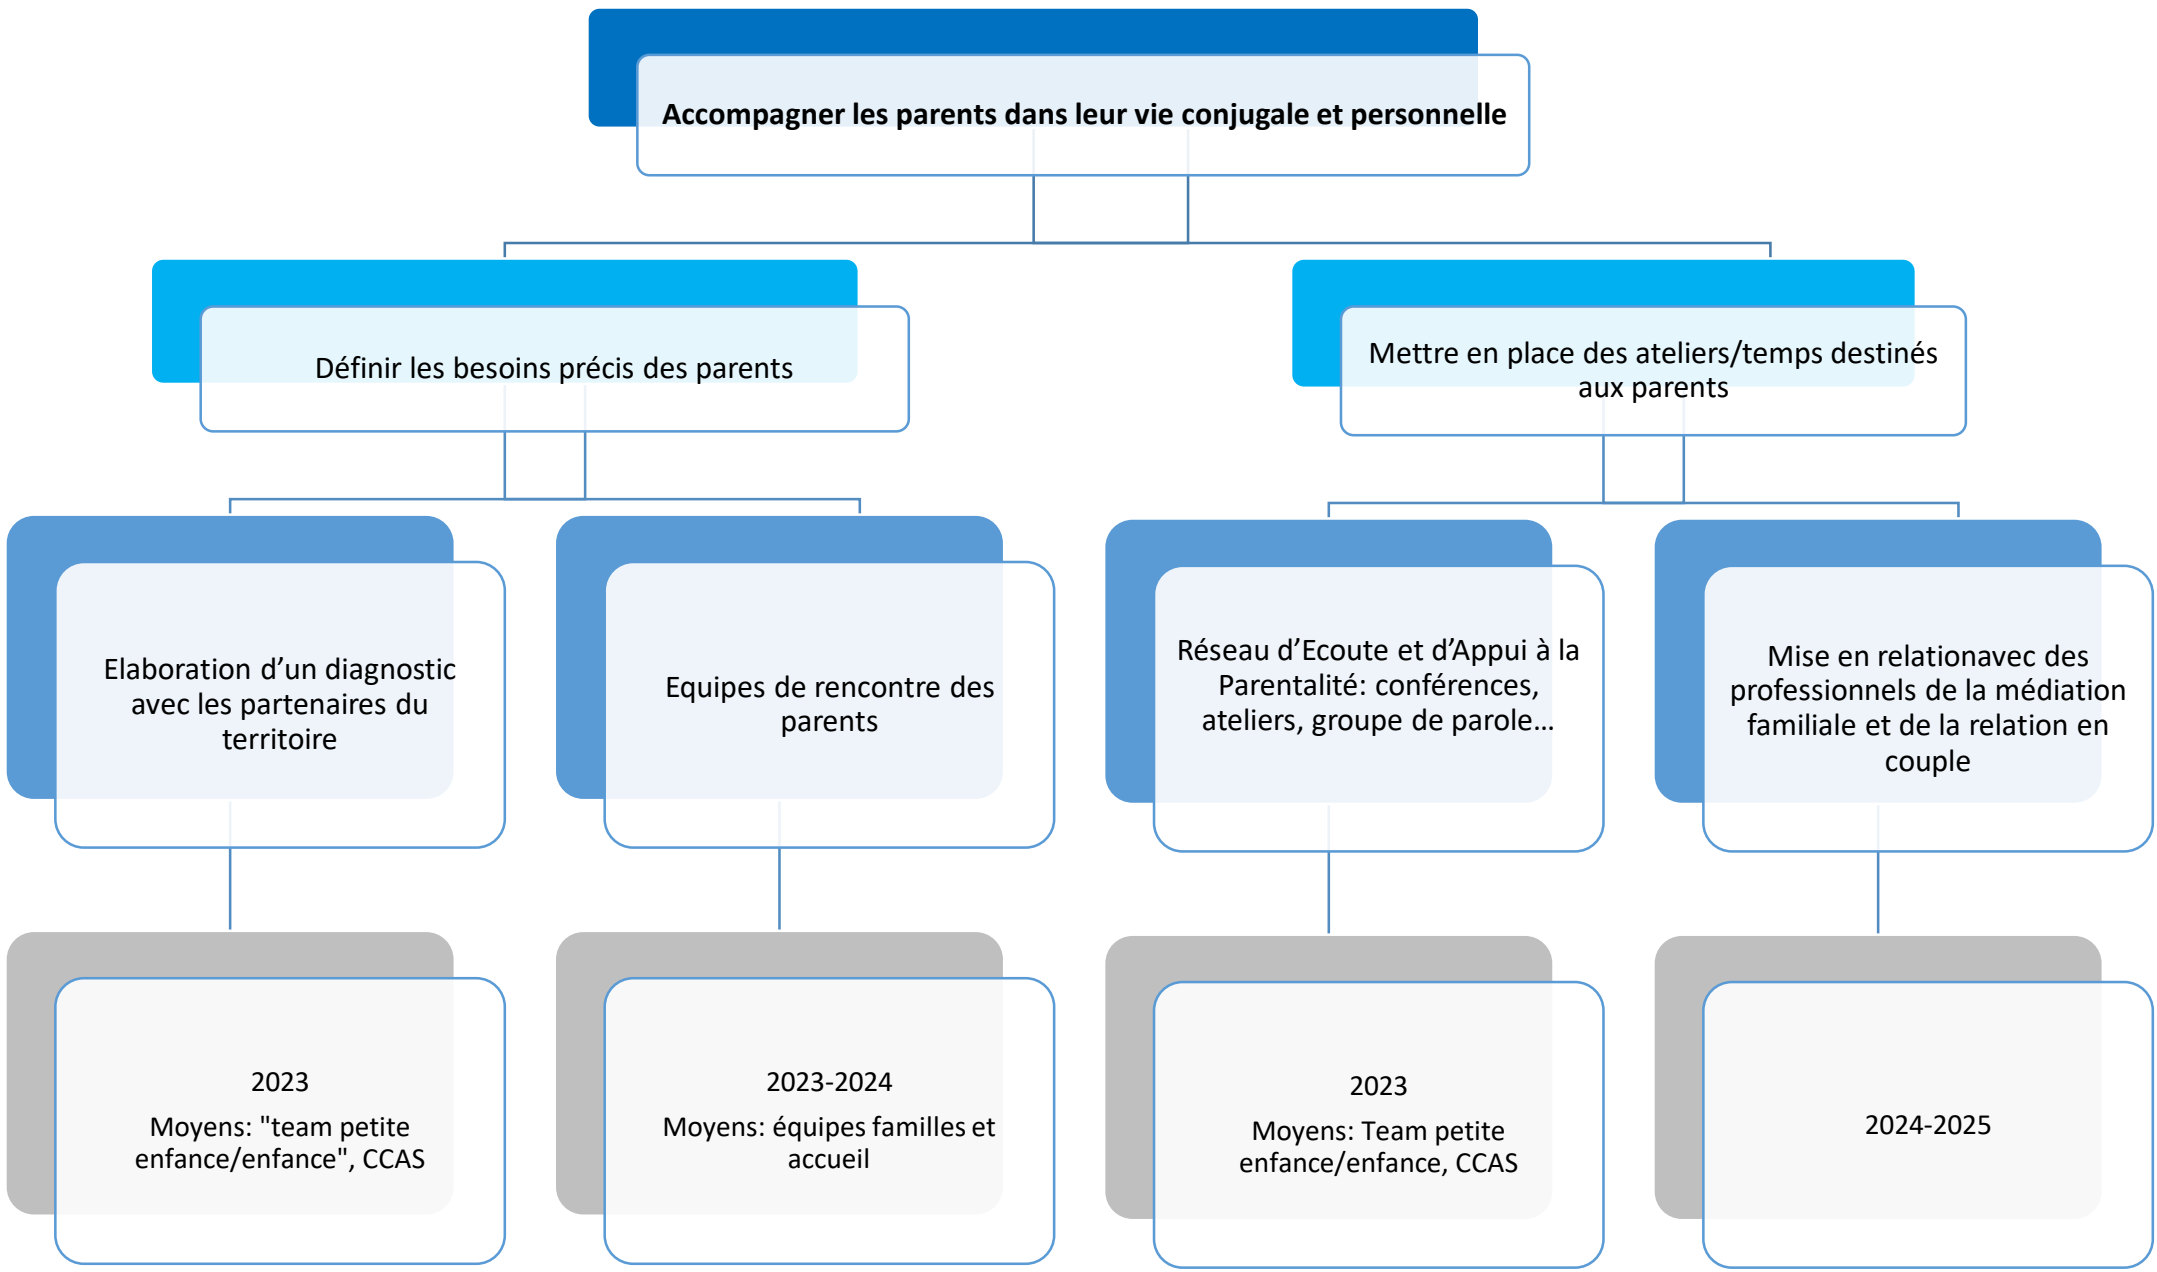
Accompagner les parents dans leur vie conjugale et personnelle

Définir les besoins précis des parents

Mettre en place des ateliers/temps destinés aux parents

Elaboration d’un diagnostic avec les partenaires du territoire

Equipes de rencontre des parents

Réseau d’Ecoute et d’Appui à la Parentalité: conférences, ateliers, groupe de parole...

Mise en relationavec des professionnels de la médiation familiale et de la relation en couple

2023

Moyens: "team petite enfance/enfance", CCAS

2023-2024

Moyens: équipes familles et accueil

2023

Moyens: Team petite enfance/enfance, CCAS

2024-2025